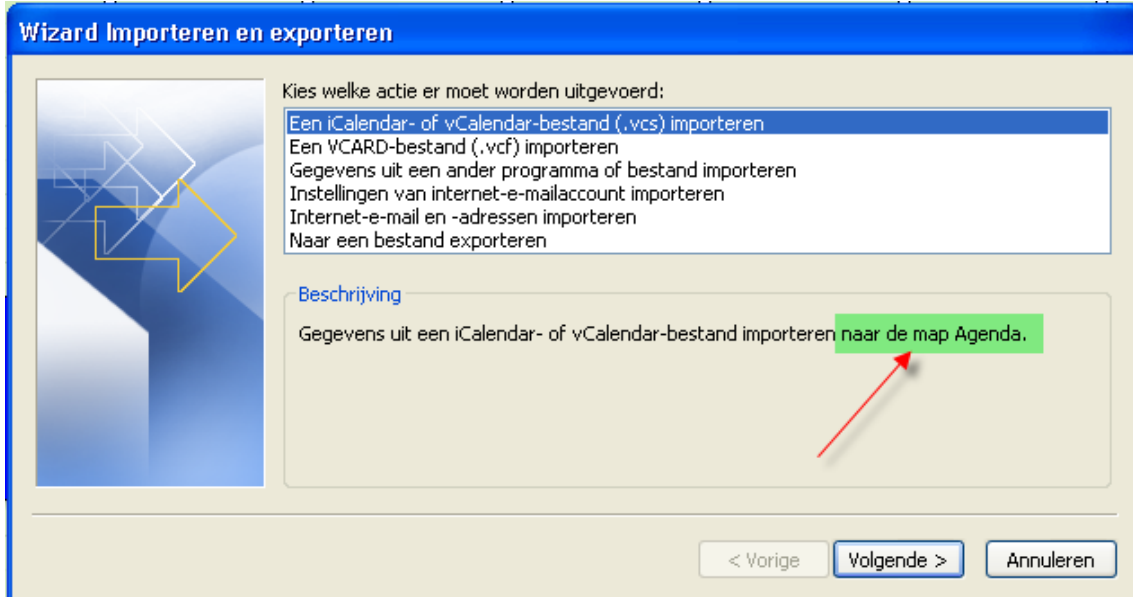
Wizard Importeren en exporteren

Kies welke actie er moet worden uitgevoerd:

Een iCalendar- of vCalendar-bestand (.vcs) importeren
Een VCARD-bestand (.vcf) importeren
Gegevens uit een ander programma of bestand importeren
Instellingen van internet-e-mailaccount importeren
Internet-e-mail en -adressen importeren
Naar een bestand exporteren

Beschrijving

Gegevens uit een iCalendar- of vCalendar-bestand importeren naar de map Agenda.

< Vorige
Volgende >
Annuleren